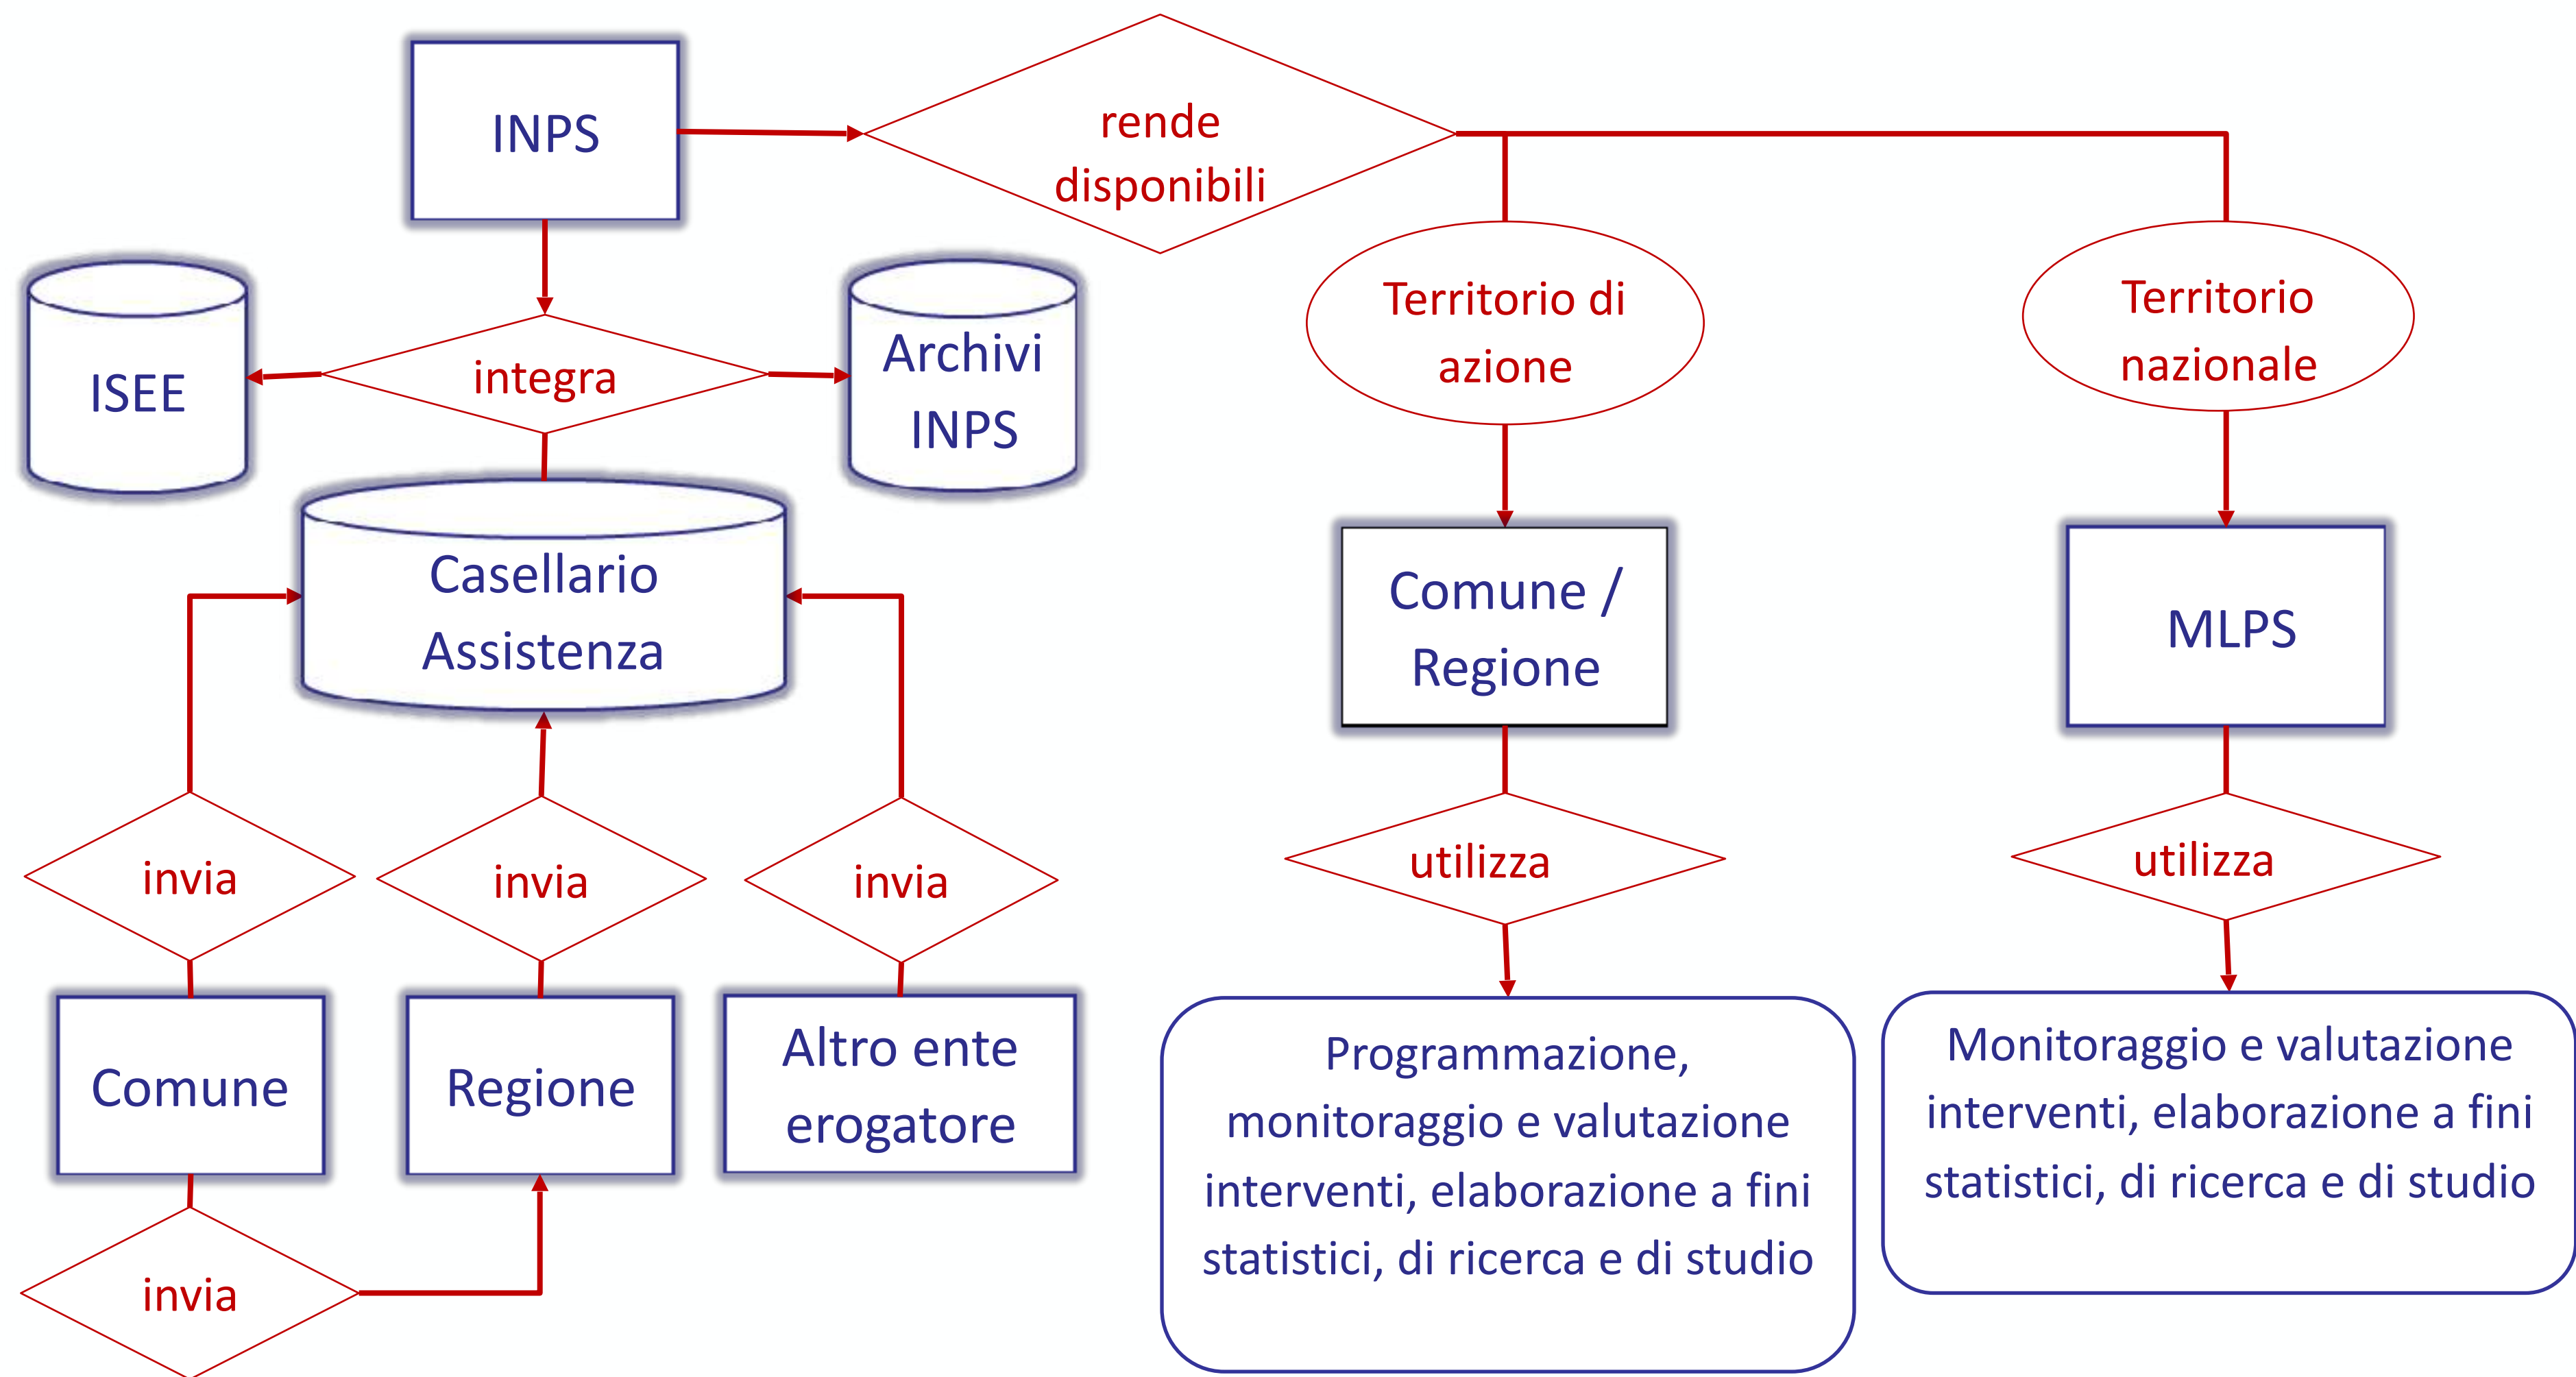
INPS

rende disponibili

ISEE

integra

Archivi INPS

Territorio di azione

Territorio nazionale

Casellario Assistenza

Comune / Regione

MLPS

invia

invia

invia

utilizza

utilizza

Comune

Regione

Altro ente erogatore

Programmazione, monitoraggio e valutazione interventi, elaborazione a fini statistici, di ricerca e di studio

Monitoraggio e valutazione interventi, elaborazione a fini statistici, di ricerca e di studio

invia